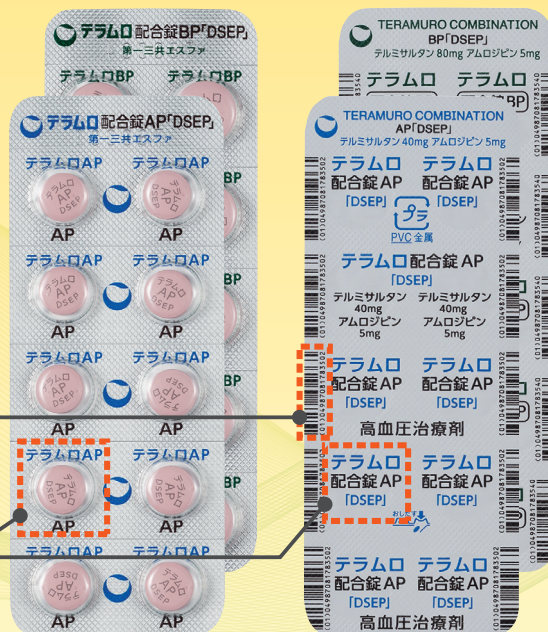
テラムロ配合錠BP「DSEP」
第一三共エスファ
テラムロBP
テラムロBP

テラムロ配合錠AP「DSEP」
第一三共エスファ
テラムロAP
テラムロAP
テラムロ AP DSEP
AP
AP
テラムロAP
テラムロAP
テラムロ AP DSEP
AP
AP
テラムロAP
テラムロAP
AP
AP
テラムロAP
テラムロAP
AP
AP
テラムロAP
テラムロAP
AP
AP

TERAMURO COMBINATION
BP「DSEP」
テルミサルタン 80mg アムロジピン 5mg
テラムロ

TERAMURO COMBINATION
AP「DSEP」
テルミサルタン 40mg アムロジピン 5mg
テラムロ
配合錠AP
「DSEP」
テラムロ
配合錠AP
「DSEP」
プラ
PVC 金属
テラムロ配合錠AP
「DSEP」
テルミサルタン 40mg アムロジピン 5mg
テルミサルタン 40mg アムロジピン 5mg
テラムロ
配合錠AP
「DSEP」
テラムロ
配合錠AP
「DSEP」
高血圧治療剤
テラムロ
配合錠AP
「DSEP」
テラムロ
配合錠AP
「DSEP」
おして
テラムロ
配合錠AP
「DSEP」
テラムロ
配合錠AP
「DSEP」
高血圧治療剤
(01)04987081783502
(01)04987081783540